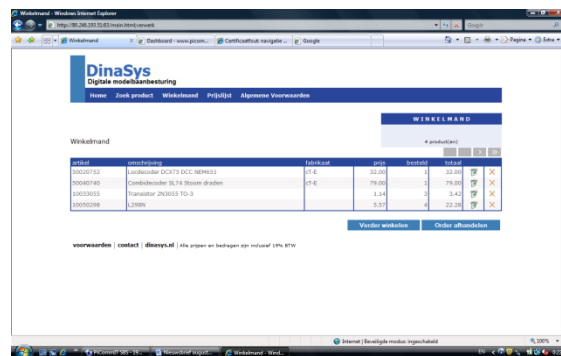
Winkelmand - Windows Internet Explorer

http://80.268.193.52:83/main.html/verwerk

Google

Winkelmand | Dashboard - www.picom... | Certificaatfout: navigatie ... | Google

Pagina | Extra

DinaSys
Digitale modelbaanbesturing

Home | Zoek product | Winkelmand | Prijslijst | Algemene Voorwaarden

WINKELMAND

4 product(en)

Winkelmand

| artikel | omschrijving | fabrikaat | prijs | besteld | totaal |
|---|---|---|---|---|---|
| 50020752 | Locdecoder DCX73 DCC NEM651 | CT-E | 32.00 | 1 | 32.00 |
| 50040740 | Combidecoder SL74 Stroom draden | CT-E | 79.00 | 1 | 79.00 |
| 10033055 | Transistor 2N3055 TO-3 | | 1.14 | 3 | 3.42 |
| 10050298 | L298N | | 5.57 | 4 | 22.28 |

Verder winkelen | Order afhandelen

voorwaarden | contact | dinasys.nl | Alle prijzen en bedragen zijn inclusief 19% BTW

Internet | Beveiligde modus: ingeschakeld | 100%

PiComm07 SBS - 19... | Nieuwsbrief augst... | Winkelmand - Wind...